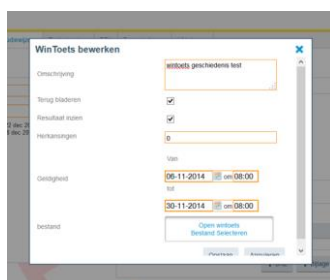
WinToets bewerken

Omschrijving
wintoets geschiedenis test

Terug bladeren

Resultaat inzien

Herkansingen
0

Van

Geldigheid
06-11-2014 om 08:00

tot

30-11-2014 om 08:00

bestand
Open wintoets
Bestand Selecteren

Opslaan Annuleren